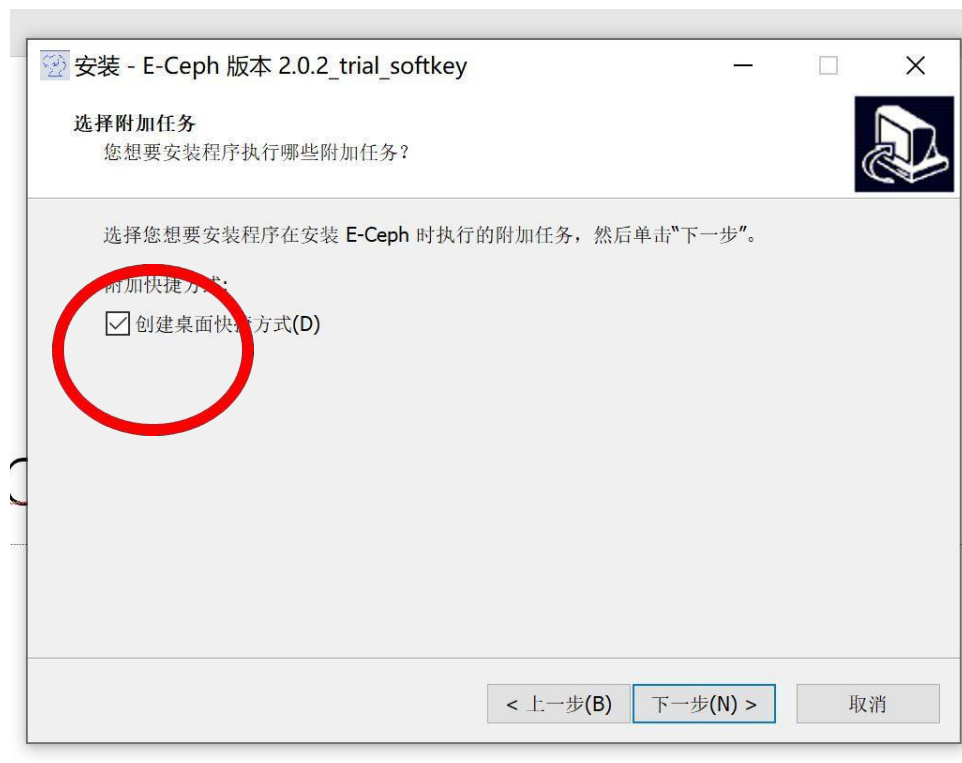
安装 - E-Ceph 版本 2.0.2_trial_softkey

选择附加任务
您想要安装程序执行哪些附加任务?

选择您想要安装程序在安装 E-Ceph 时执行的附加任务，然后单击"下一步"。

附加快捷方式:
☑ 创建桌面快捷方式(D)

< 上一步(B)
下一步(N) >
取消